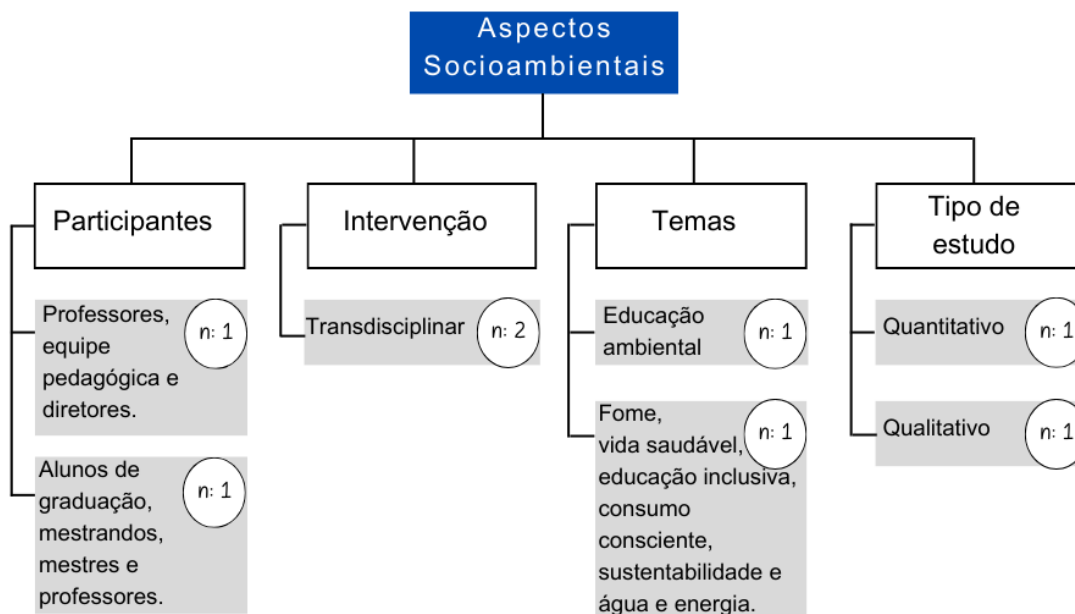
Aspectos Socioambientais

Participantes

Professores, equipe pedagógica e diretores. n: 1

Alunos de graduação, mestrandos, mestres e professores. n: 1

Intervenção

Transdisciplinar n: 2

Temas

Educação ambiental n: 1

Fome, vida saudável, educação inclusiva, consumo consciente, sustentabilidade e água e energia. n: 1

Tipo de estudo

Quantitativo n: 1

Qualitativo n: 1